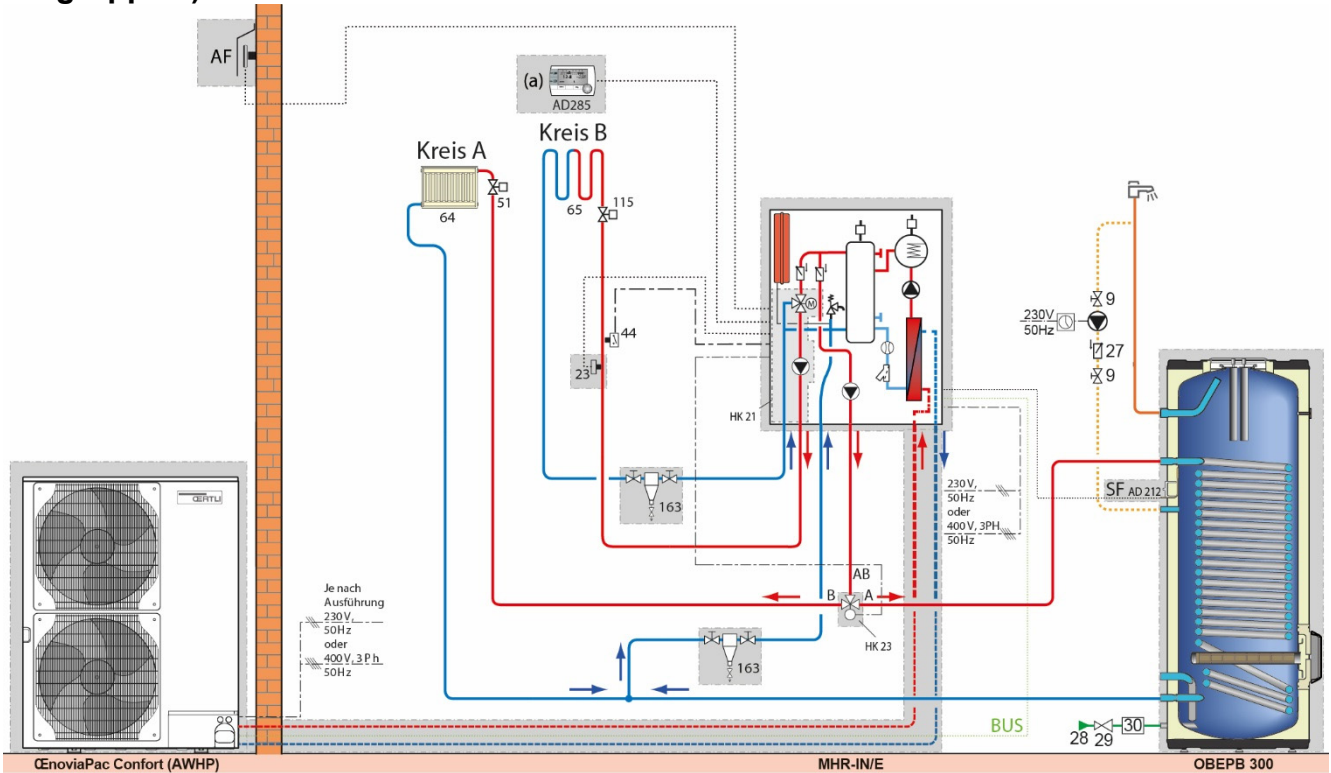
AF

(a)
AD285

Kreis A
Kreis B

64
51
65
115
44
23
HK 21
163
163

230V
50Hz
9
27
9

230 V,
50Hz
oder
400 V, 3PH
50Hz

SF AD 212

Je nach
Ausführung
230 V,
50Hz
oder
400 V, 3 Ph
50Hz

AB
B
A
HK 23

BUS
28 29 30

ŒnoviaPac Confort (AWHP)
MHR-IN/E
OBEPB 300

ŒRTLI